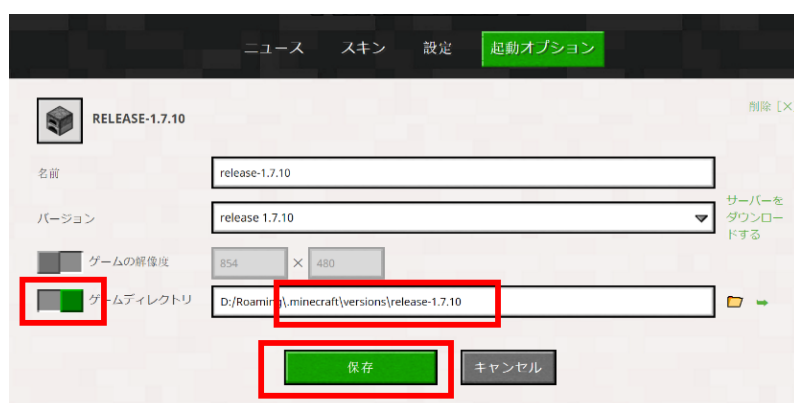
ニュース スキン 設定 起動オプション

RELEASE-1.7.10

削除 [X

名前

release-1.7.10

バージョン

release 1.7.10

サーバーをダウンロードする

ゲームの解像度

854 × 480

ゲームディレクトリ

D:/Roaming\.minecraft\versions\release-1.7.10

保存

キャンセル